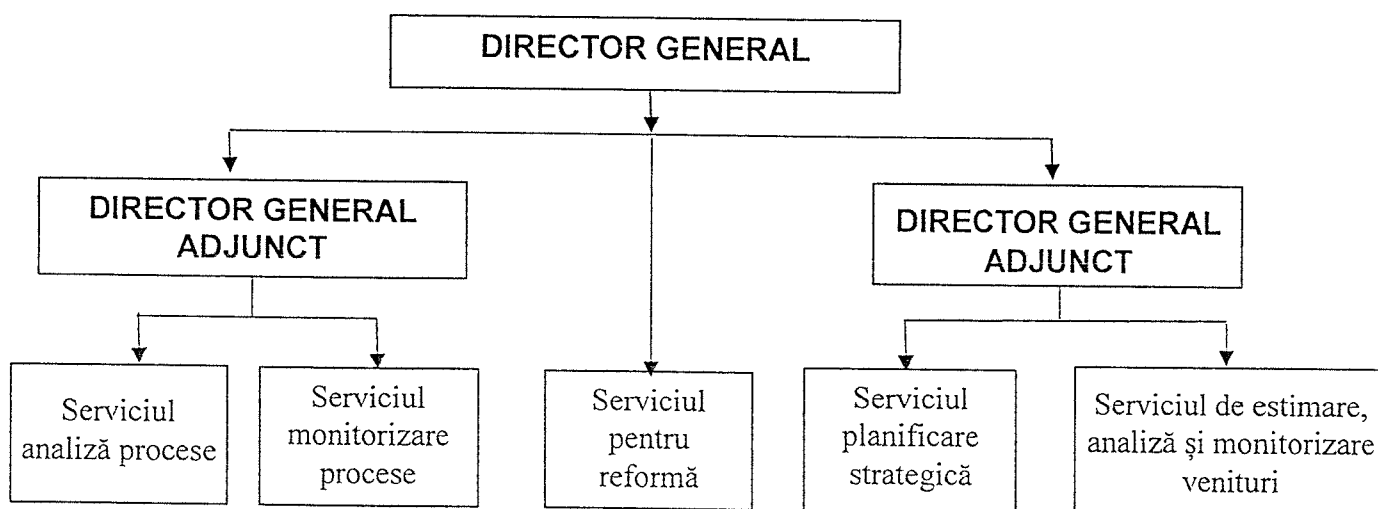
DIRECTOR GENERAL

DIRECTOR GENERAL ADJUNCT

DIRECTOR GENERAL ADJUNCT

Serviciul analiză procese

Serviciul monitorizare procese

Serviciul pentru reformă

Serviciul planificare strategică

Serviciul de estimare, analiză și monitorizare venituri